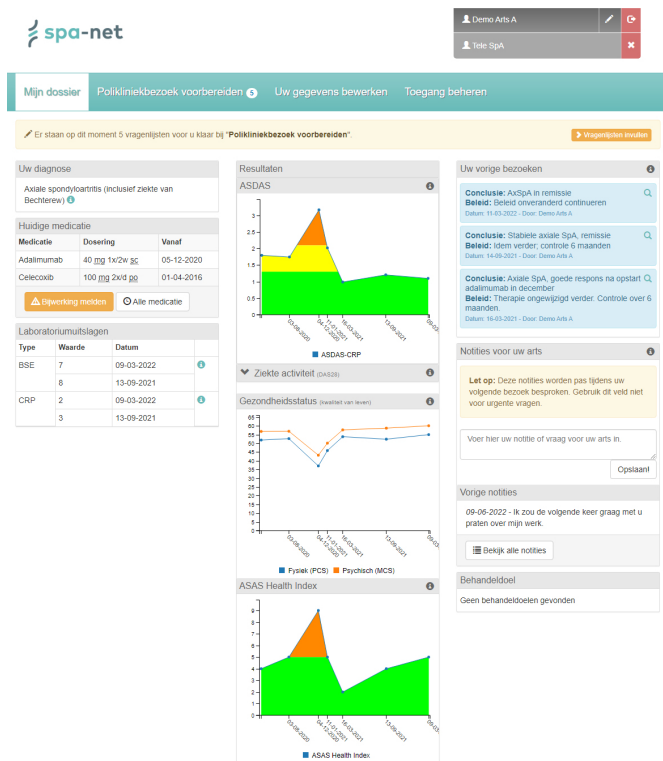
spa-net

Demo Arts A
Tele SpA

Mijn dossier | Polikliniekbezoek voorbereiden 5 | Uw gegevens bewerken | Toegang beheren

Er staan op dit moment 5 vragenlijsten voor u klaar bij "Polikliniekbezoek voorbereiden".
Vragenlijsten invullen

Uw diagnose
Axiale spondyloartritis (inclusief ziekte van Bechterew)

Huidige medicatie

| Medicatie | Dosering | Vanaf |
|---|---|---|
| Adalimumab | 40 mg 1x/2w sc | 05-12-2020 |
| Celecoxib | 100 mg 2x/d po | 01-04-2016 |

Bijwerking melden
Alle medicatie

Laboratoriumuitslagen

| Type | Waarde | Datum |
|---|---|---|
| BSE | 7 | 09-03-2022 |
| | 8 | 13-09-2021 |
| CRP | 2 | 09-03-2022 |
| | 3 | 13-09-2021 |

Resultaten
ASDAS
3.5
3
2.5
2
1.5
1
0.5
0
03-08-2020
04-12-2020
11-01-2021
16-03-2021
13-09-2021
09-03-2022
ASDAS-CRP

Ziekte activiteit (DAS28)

Gezondheidsstatus (kwaliteit van leven)
65
60
55
50
45
40
35
30
03-08-2020
04-12-2020
11-01-2021
16-03-2021
13-09-2021
09-03-2022
Fysiek (PCS)
Psychisch (MCS)

ASAS Health Index
10
9
8
7
6
5
4
3
2
1
0
03-08-2020
04-12-2020
11-01-2021
16-03-2021
13-09-2021
09-03-2022
ASAS Health Index

Uw vorige bezoeken

Conclusie: AxSpA in remissie
Beleid: Beleid onveranderd continueren
Datum: 11-03-2022 - Door: Demo Arts A

Conclusie: Stabiele axiale SpA, remissie
Beleid: Idem verder; controle 6 maanden
Datum: 14-09-2021 - Door: Demo Arts A

Conclusie: Axiale SpA, goede respons na opstart adalimumab in december
Beleid: Therapie ongewijzigd verder. Controle over 6 maanden.
Datum: 16-03-2021 - Door: Demo Arts A

Notities voor uw arts

Let op: Deze notities worden pas tijdens uw volgende bezoek besproken. Gebruik dit veld niet voor urgente vragen.

Voer hier uw notitie of vraag voor uw arts in.
Opslaan!

Vorige notities
09-06-2022 - Ik zou de volgende keer graag met u praten over mijn werk.
Bekijk alle notities

Behandeldoel
Geen behandeldoelen gevonden